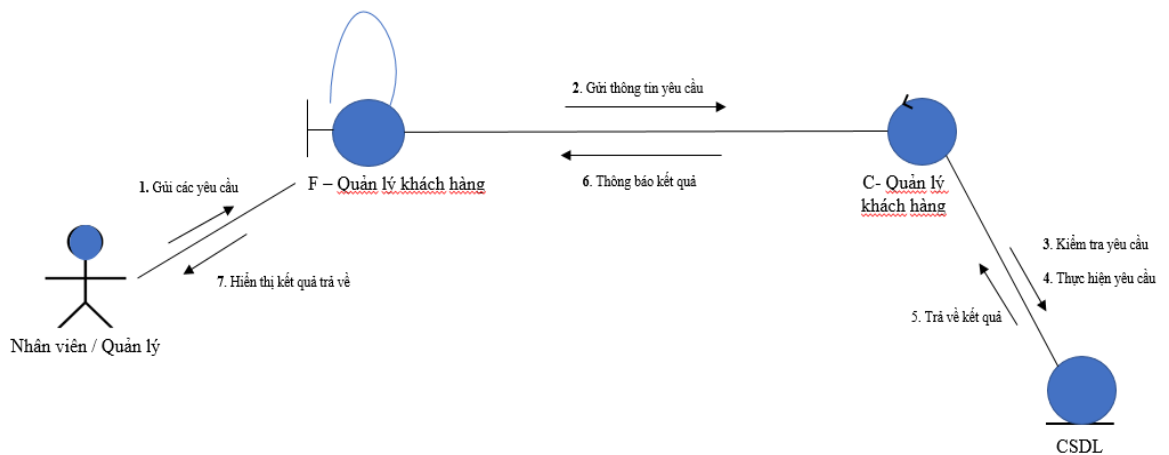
2. Gửi thông tin yêu cầu

1. Gửi các yêu cầu

F – Quản lý khách hàng

6. Thông báo kết quả

C- Quản lý khách hàng

7. Hiển thị kết quả trả về

3. Kiểm tra yêu cầu

4. Thực hiện yêu cầu

5. Trả về kết quả

Nhân viên / Quản lý

CSDL